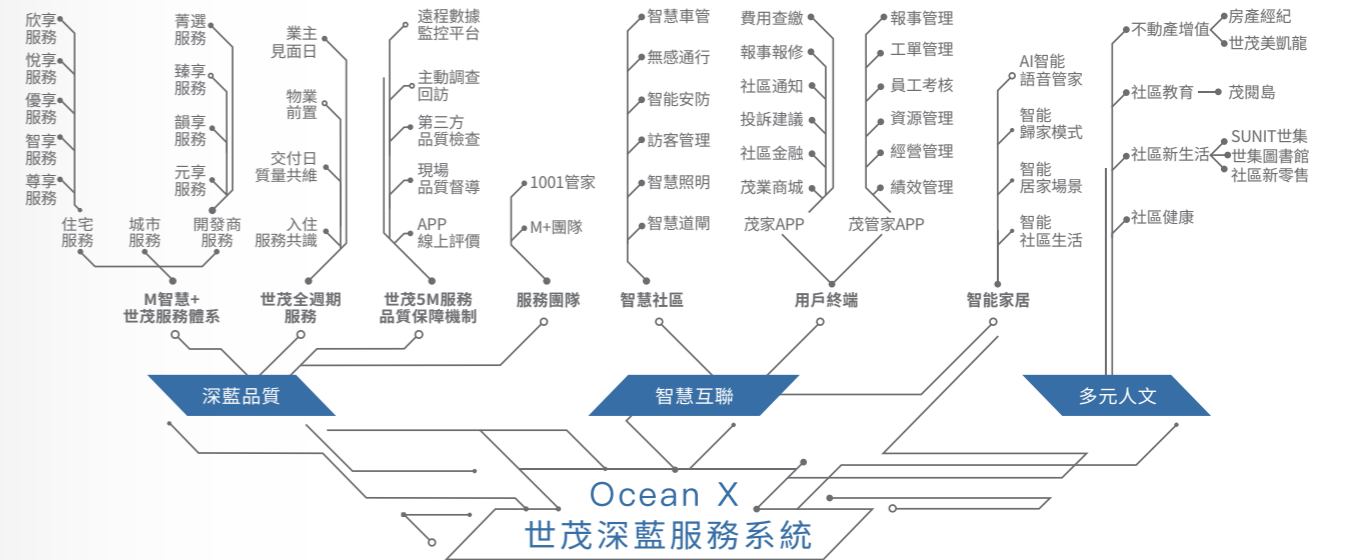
欣享服務
悅享服務
優享服務
智享服務
尊享服務
住宅服務
城市服務
菁選服務
臻享服務
韻享服務
元享服務
開發商服務
M智慧+世茂服務體系

業主見面日
物業前置
交付日質量共維
入住服務共識
世茂全週期服務

遠程數據監控平台
主動調查回訪
第三方品質檢查
現場品質督導
APP線上評價
世茂5M服務品質保障機制

1001管家
M+團隊
服務團隊

智慧車管
無感通行
智能安防
訪客管理
智慧照明
智慧道閘
智慧社區

費用查繳
報事報修
社區通知
投訴建議
社區金融
茂業商城
茂家APP
報事管理
工單管理
員工考核
資源管理
經營管理
績效管理
茂管家APP
用戶終端

AI智能語音管家
智能歸家模式
智能居家場景
智能社區生活
智能家居

不動產增值
房產經紀
世茂美凱龍
社區教育
茂閱島
社區新生活
SUNIT世集
世集圖書館
社區新零售
社區健康

深藍品質
智慧互聯
多元人文

Ocean X
世茂深藍服務系統